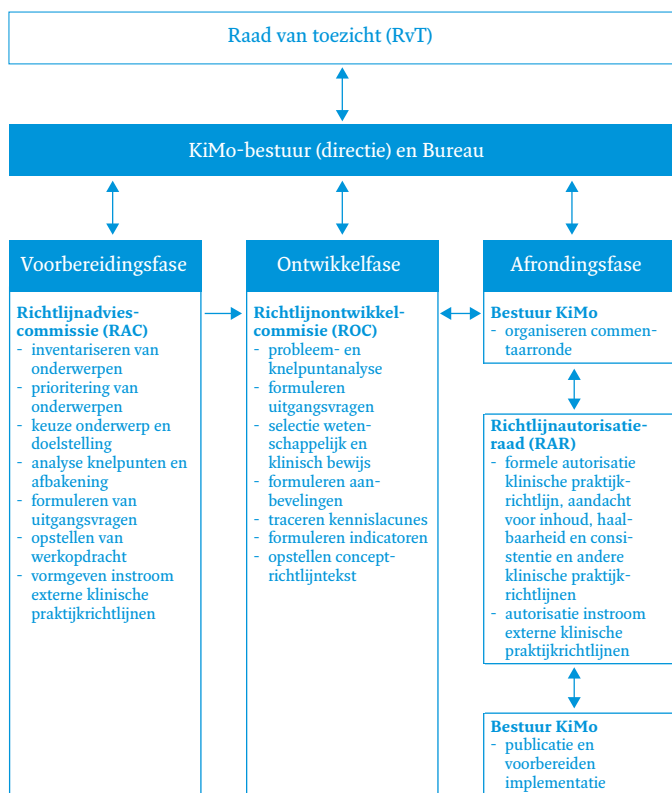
Raad van toezicht (RvT)

KiMo-bestuur (directie) en Bureau

Voorbereidingsfase

Richtlijnadviescommissie (RAC)
- inventariseren van onderwerpen
- prioritering van onderwerpen
- keuze onderwerp en doelstelling
- analyse knelpunten en afbakening
- formuleren van uitgangsvragen
- opstellen van werkopdracht
- vormgeven instroom externe klinische praktijkrichtlijnen

Ontwikkelfase

Richtlijnontwikkelcommisie (ROC)
- probleem- en knelpuntanalyse
- formuleren uitgangsvragen
- selectie wetenschappelijk en klinisch bewijs
- formuleren aanbevelingen
- traceren kennislacunes
- formuleren indicatoren
- opstellen conceptrichtlijntekst

Afrondingsfase

Bestuur KiMo
- organiseren commentaarronde

Richtlijnautorisatieraad (RAR)
- formele autorisatie klinische praktijkrichtlijn, aandacht voor inhoud, haalbaarheid en consistentie en andere klinische praktijkrichtlijnen
- autorisatie instroom externe klinische praktijkrichtlijnen

Bestuur KiMo
- publicatie en voorbereiden implementatie